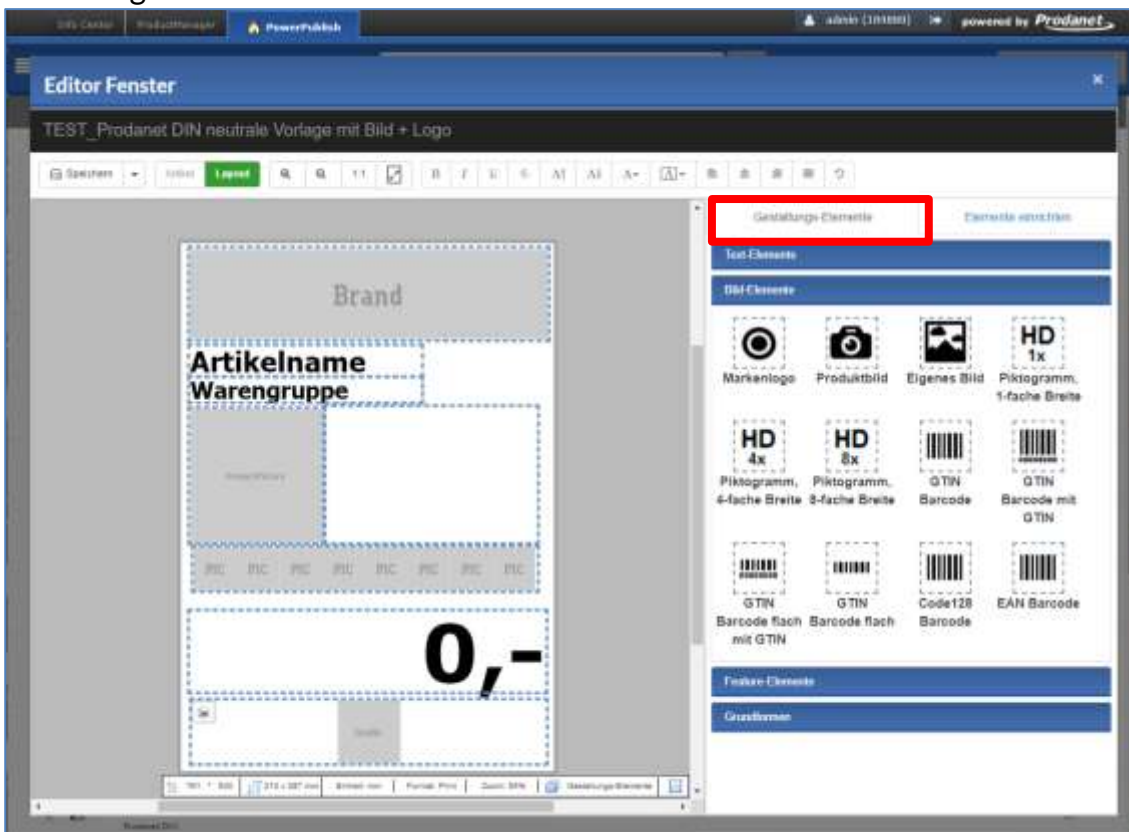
Info Center | ProductManager | PowerPublish
admin (100000) | powered by Prodanet

Editor Fenster
×
TEST_Prodanet DIN neutrale Vorlage mit Bild + Logo

Speichern | Inhalt | Layout | 11 | B | I | U | S

Gestaltungs-Elemente | Elemente einrichten

Text-Elemente
Bild-Elemente

Markenlogo | Produktbild | Eigenes Bild | HD 1x Piktogramm, 1-fache Breite
HD 4x Piktogramm, 4-fache Breite | HD 8x Piktogramm, 8-fache Breite | GTIN Barcode | GTIN Barcode mit GTIN
GTIN Barcode flach mit GTIN | GTIN Barcode flach | Code128 Barcode | EAN Barcode

Feature-Elemente
Grundformen

Brand
Artikelname
Warengruppe
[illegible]
PIC PIC PIC PIC PIC PIC PIC PIC
0,-
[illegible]

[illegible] | Einheit: mm | Format: Print | Zoom: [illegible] | Gestaltungs-Elemente